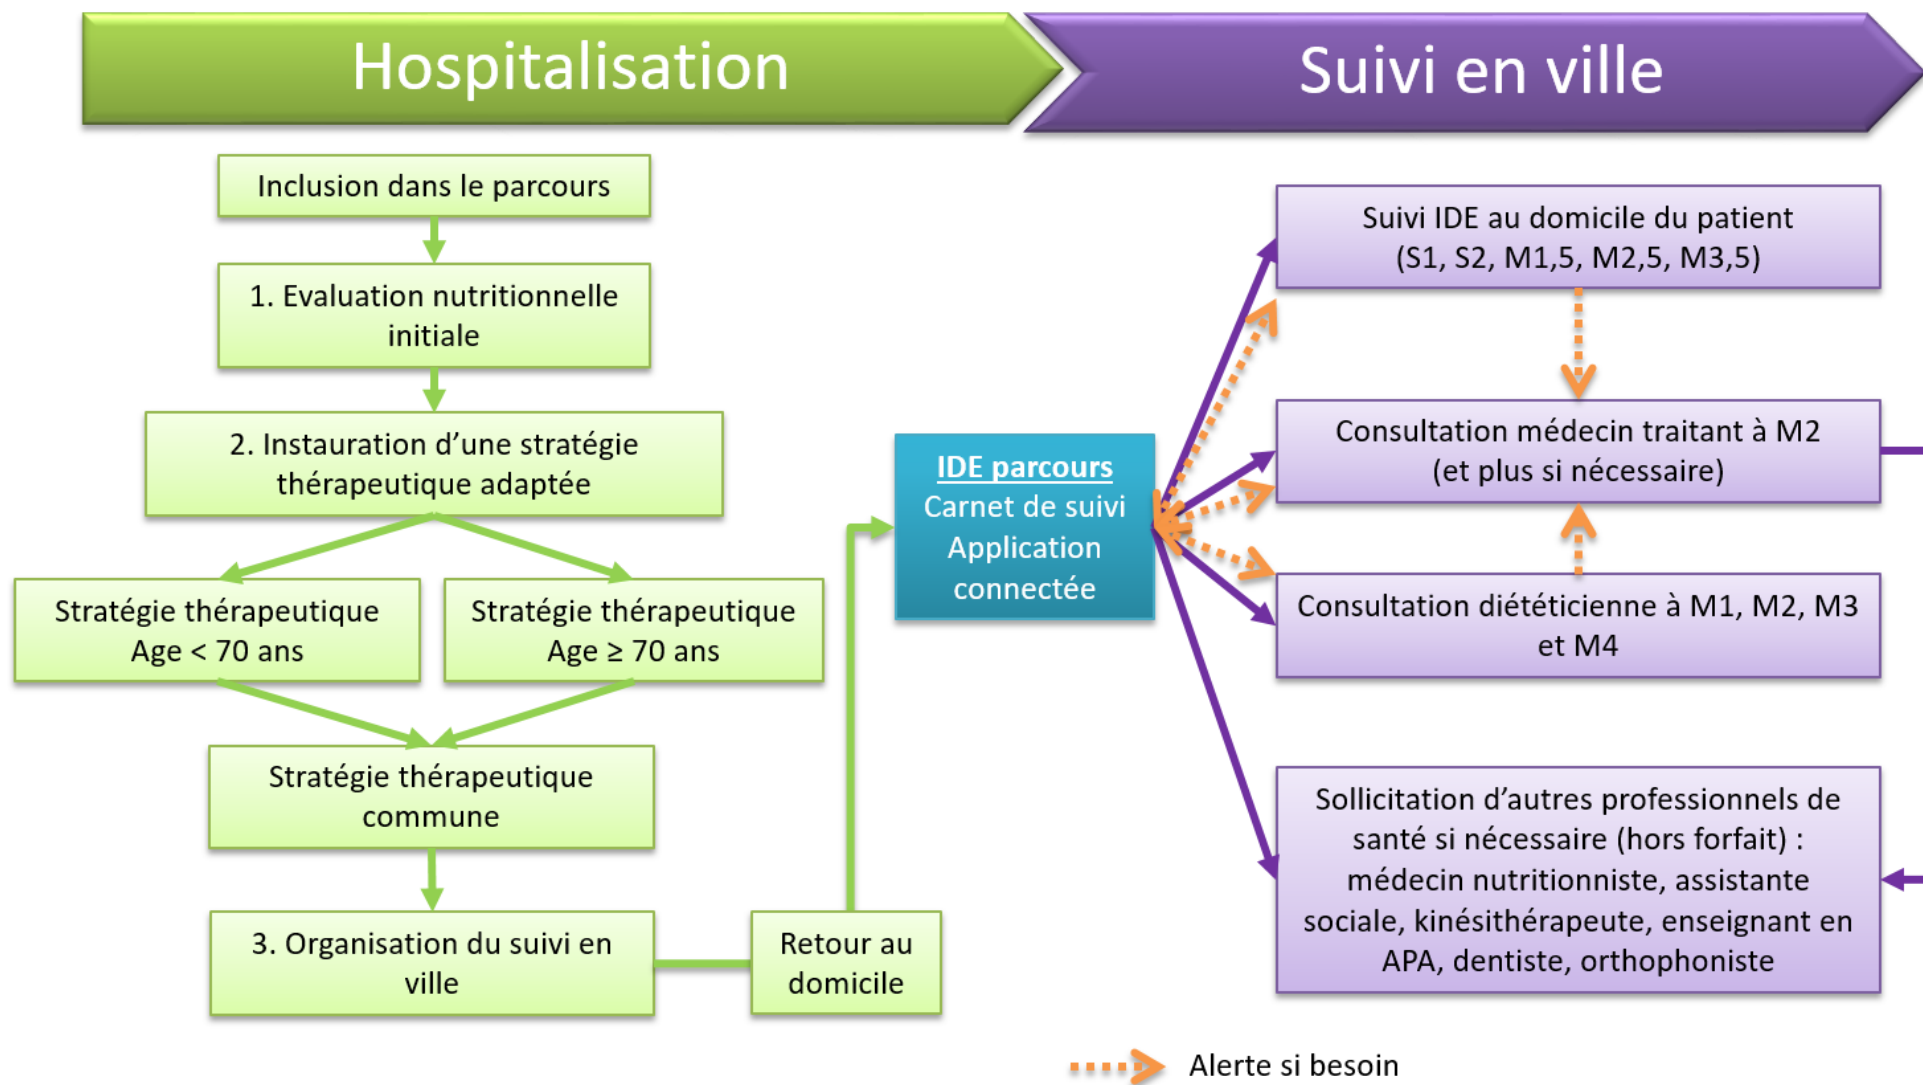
Hospitalisation

Suivi en ville

Inclusion dans le parcours

1. Evaluation nutritionnelle initiale

2. Instauration d’une stratégie thérapeutique adaptée

Stratégie thérapeutique Age < 70 ans

Stratégie thérapeutique Age ≥ 70 ans

Stratégie thérapeutique commune

3. Organisation du suivi en ville

Retour au domicile

IDE parcours
Carnet de suivi
Application connectée

Suivi IDE au domicile du patient (S1, S2, M1,5, M2,5, M3,5)

Consultation médecin traitant à M2 (et plus si nécessaire)

Consultation diététicienne à M1, M2, M3 et M4

Sollicitation d’autres professionnels de santé si nécessaire (hors forfait) : médecin nutritionniste, assistante sociale, kinésithérapeute, enseignant en APA, dentiste, orthophoniste

Alerte si besoin